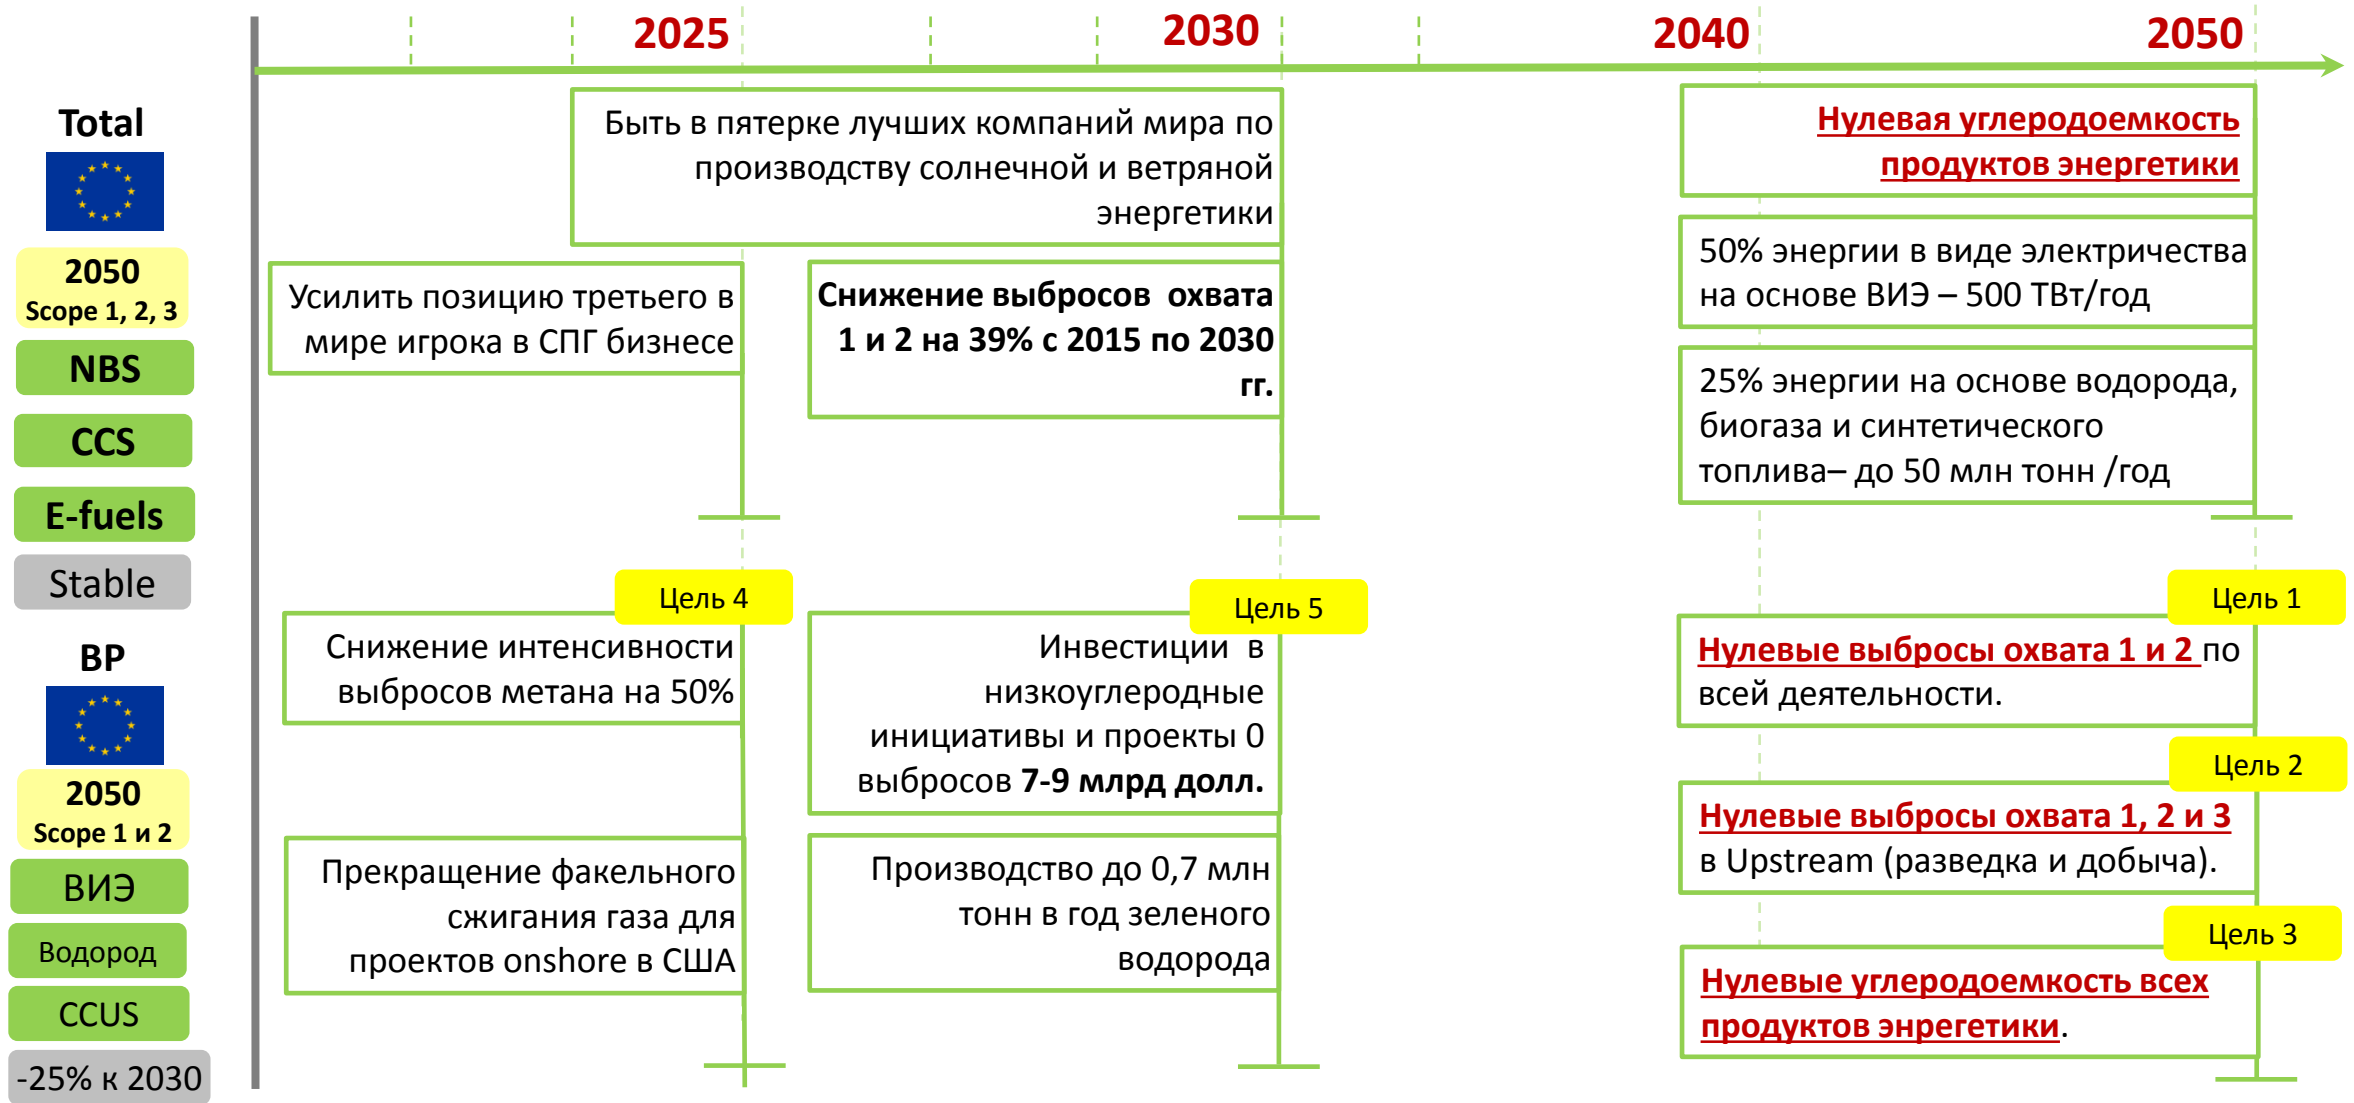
2025 2030 2040 2050

Total

2050
Scope 1, 2, 3

NBS

CCS

E-fuels

Stable

BP

2050
Scope 1 и 2

ВИЭ

Водород

CCUS

-25% к 2030

Быть в пятерке лучших компаний мира по производству солнечной и ветряной энергетики

Усилить позицию третьего в мире игрока в СПГ бизнесе

Снижение выбросов охвата 1 и 2 на 39% с 2015 по 2030 гг.

Нулевая углеродоемкость продуктов энергетики

50% энергии в виде электричества на основе ВИЭ – 500 ТВт/год

25% энергии на основе водорода, биогаза и синтетического топлива– до 50 млн тонн /год

Цель 4

Снижение интенсивности выбросов метана на 50%

Цель 5

Инвестиции в низкоуглеродные инициативы и проекты 0 выбросов 7-9 млрд долл.

Цель 1

Нулевые выбросы охвата 1 и 2 по всей деятельности.

Цель 2

Нулевые выбросы охвата 1, 2 и 3 в Upstream (разведка и добыча).

Цель 3

Нулевые углеродоемкость всех продуктов энергетики.

Прекращение факельного сжигания газа для проектов onshore в США

Производство до 0,7 млн тонн в год зеленого водорода